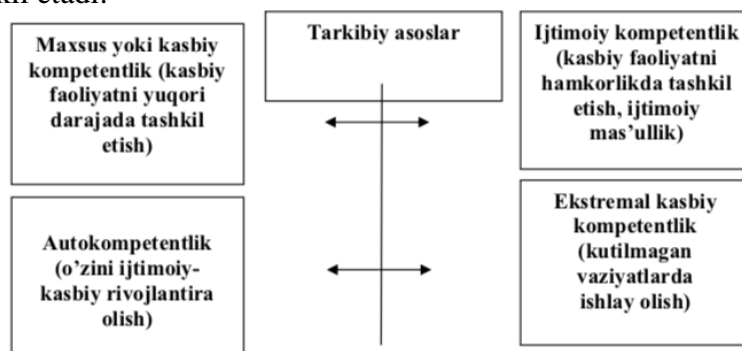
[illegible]kil etadi.

Maxsus yoki kasbiy kompetentlik (kasbiy faoliyatni yuqori darajada tashkil etish)

Tarkibiy asoslar

Ijtimoiy kompetentlik (kasbiy faoliyatni hamkorlikda tashkil etish, ijtimoiy mas'ullik)

Autokompetentlik (o'zini ijtimoiy-kasbiy rivojlantira olish)

Ekstremal kasbiy kompetentlik (kutilmagan vaziyatlarda ishlay olish)